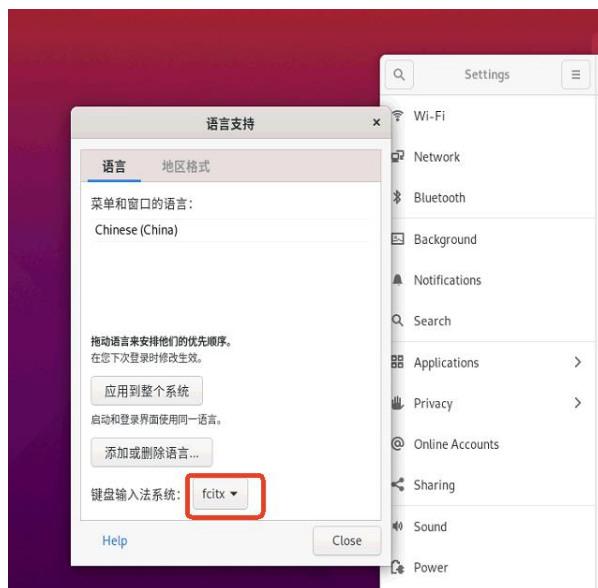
语言支持 ×

语言 地区格式

菜单和窗口的语言：

Chinese (China)

拖动语言来安排他们的优先顺序。

在您下次登录时修改生效。

应用到整个系统

启动和登录界面使用同一语言。

添加或删除语言...

键盘输入法系统： fcitx

Help

Close

Settings

Wi-Fi

Network

Bluetooth

Background

Notifications

Search

Applications

Privacy

Online Accounts

Sharing

Sound

Power